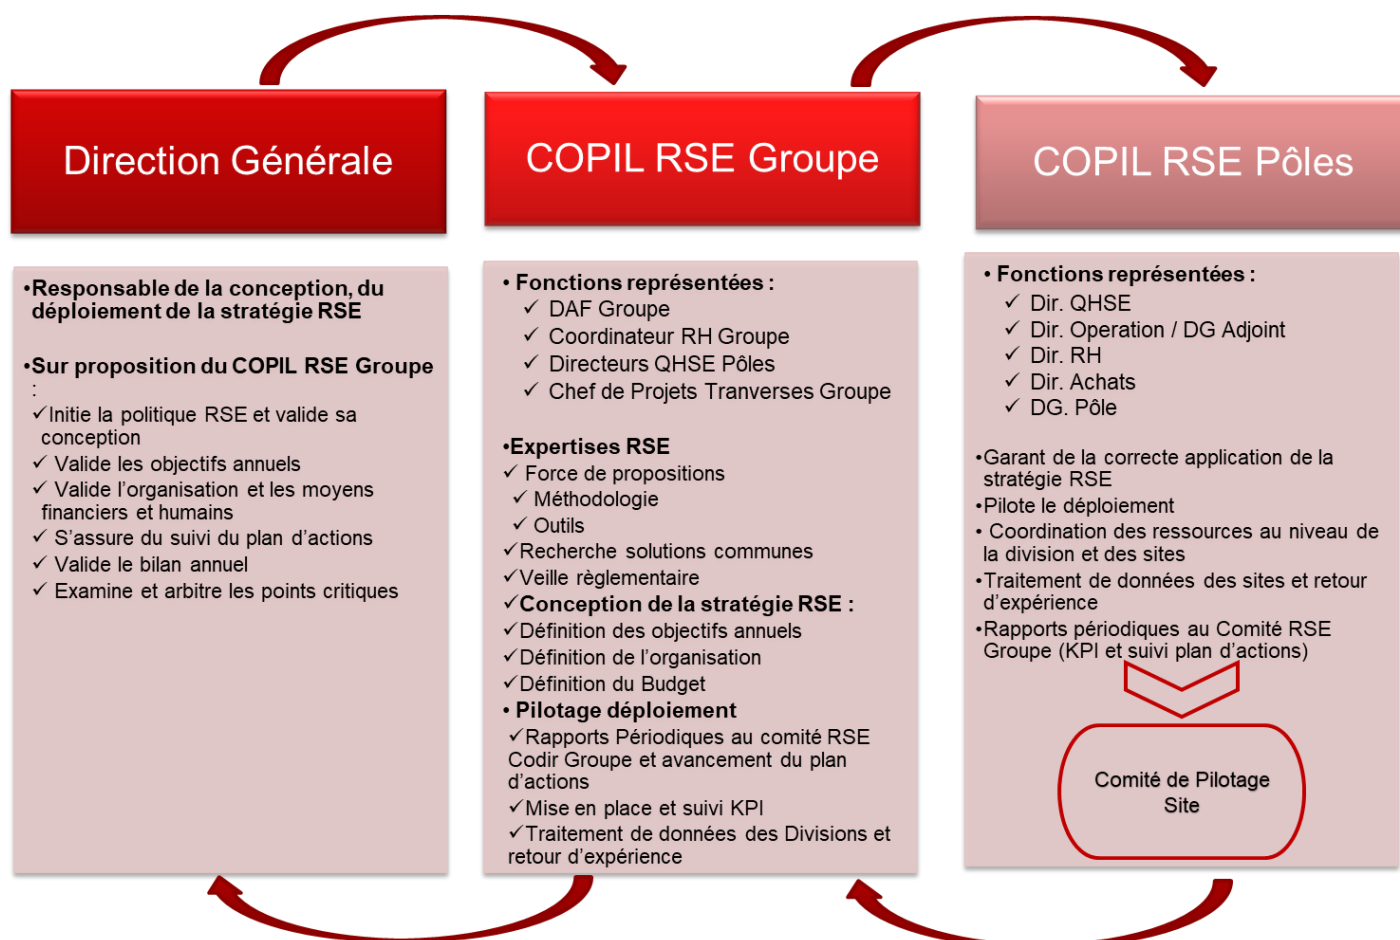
Direction Générale

COPIL RSE Groupe

COPIL RSE Pôles

•Responsable de la conception, du déploiement de la stratégie RSE

•Sur proposition du COPIL RSE Groupe :
✓Initie la politique RSE et valide sa conception
✓ Valide les objectifs annuels
✓ Valide l'organisation et les moyens financiers et humains
✓ S'assure du suivi du plan d'actions
✓ Valide le bilan annuel
✓ Examine et arbitre les points critiques

• Fonctions représentées :
✓ DAF Groupe
✓ Coordinateur RH Groupe
✓ Directeurs QHSE Pôles
✓ Chef de Projets Tranverses Groupe

•Expertises RSE
✓ Force de propositions
✓ Méthodologie
✓ Outils
✓Recherche solutions communes
✓Veille règlementaire
✓Conception de la stratégie RSE :
✓Définition des objectifs annuels
✓Définition de l'organisation
✓Définition du Budget
• Pilotage déploiement
✓Rapports Périodiques au comité RSE Codir Groupe et avancement du plan d'actions
✓Mise en place et suivi KPI
✓Traitement de données des Divisions et retour d'expérience

• Fonctions représentées :
✓ Dir. QHSE
✓ Dir. Operation / DG Adjoint
✓ Dir. RH
✓ Dir. Achats
✓ DG. Pôle

•Garant de la correcte application de la stratégie RSE
•Pilote le déploiement
• Coordination des ressources au niveau de la division et des sites
•Traitement de données des sites et retour d'expérience
•Rapports périodiques au Comité RSE Groupe (KPI et suivi plan d'actions)

Comité de Pilotage Site